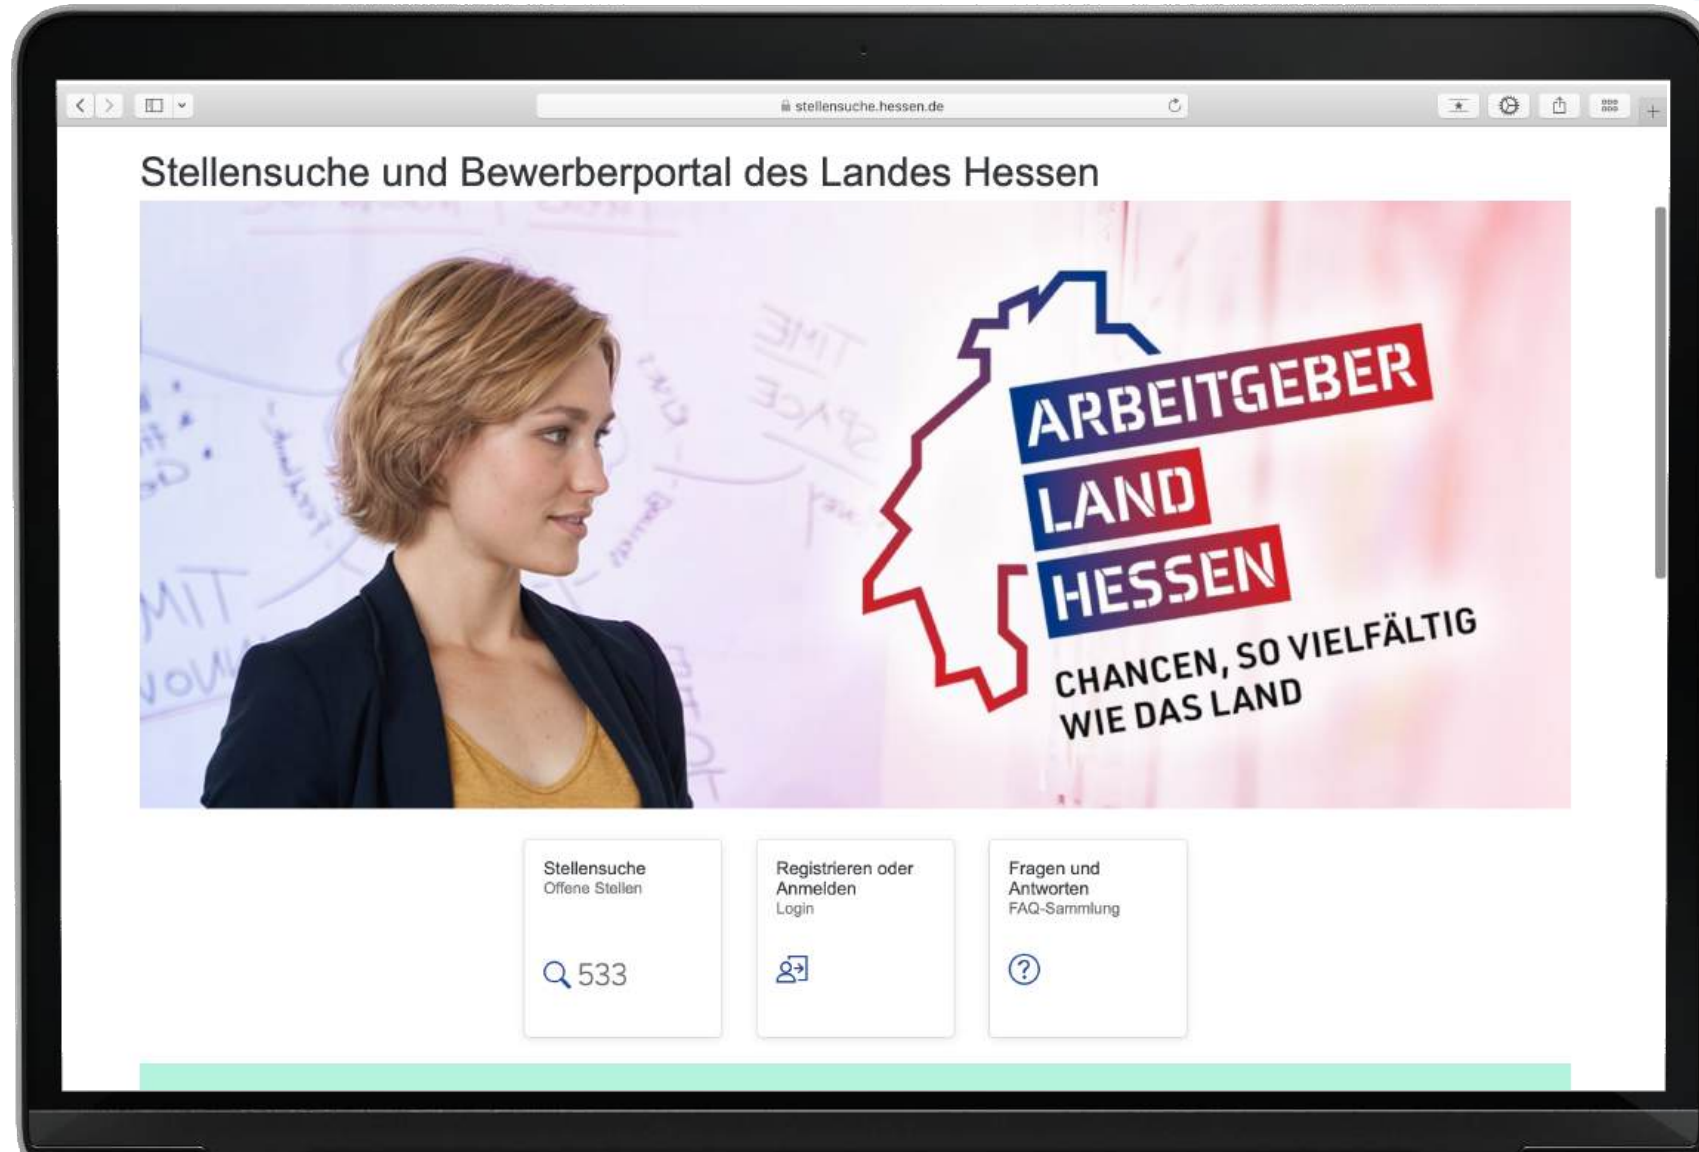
stellensuche.hessen.de

Stellensuche und Bewerberportal des Landes Hessen

ARBEITGEBER
LAND
HESSEN
CHANCEN, SO VIELFÄLTIG WIE DAS LAND

Stellensuche
Offene Stellen
533

Registrieren oder Anmelden
Login

Fragen und Antworten
FAQ-Sammlung